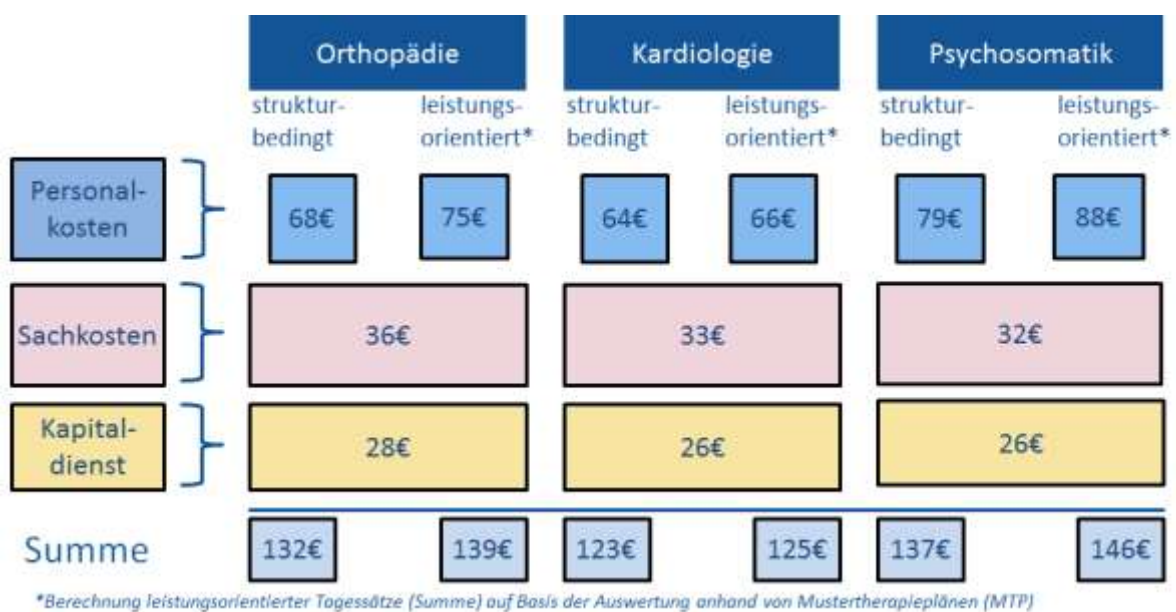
| | Orthopädie | | Kardiologie | | Psychosomatik | |
|---|---|---|---|---|---|---|
| | strukturbedingt | leistungsorientiert* | strukturbedingt | leistungsorientiert* | strukturbedingt | leistungsorientiert* |
| Personalkosten | 68€ | 75€ | 64€ | 66€ | 79€ | 88€ |
| Sachkosten | 36€ | | 33€ | | 32€ | |
| Kapitaldienst | 28€ | | 26€ | | 26€ | |
| Summe | 132€ | 139€ | 123€ | 125€ | 137€ | 146€ |

*Berechnung leistungsorientierter Tagessätze (Summe) auf Basis der Auswertung anhand von Mustertherapieplänen (MTP)